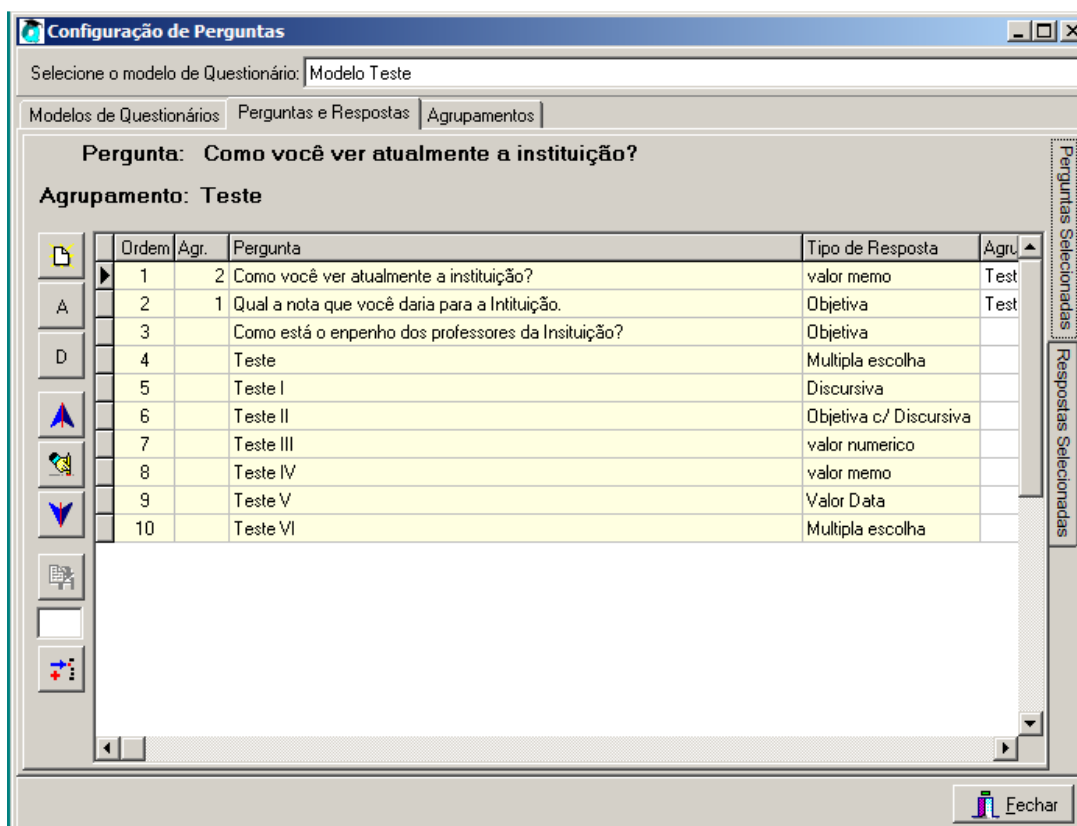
Configuração de Perguntas

Selecione o modelo de Questionário: Modelo Teste

Modelos de Questionários | Perguntas e Respostas | Agrupamentos

Pergunta: Como você ver atualmente a instituição?

Agrupamento: Teste

A

D

| Ordem | Agr. | Pergunta | Tipo de Resposta | Agru |
|---|---|---|---|---|
| 1 | 2 | Como você ver atualmente a instituição? | valor memo | Test |
| 2 | 1 | Qual a nota que você daria para a Intituição. | Objetiva | Test |
| 3 | | Como está o enpenho dos professores da Insituição? | Objetiva | |
| 4 | | Teste | Multipla escolha | |
| 5 | | Teste I | Discursiva | |
| 6 | | Teste II | Objetiva c/ Discursiva | |
| 7 | | Teste III | valor numerico | |
| 8 | | Teste IV | valor memo | |
| 9 | | Teste V | Valor Data | |
| 10 | | Teste VI | Multipla escolha | |

Perguntas Selecionadas

Respostas Selecionadas

Fechar